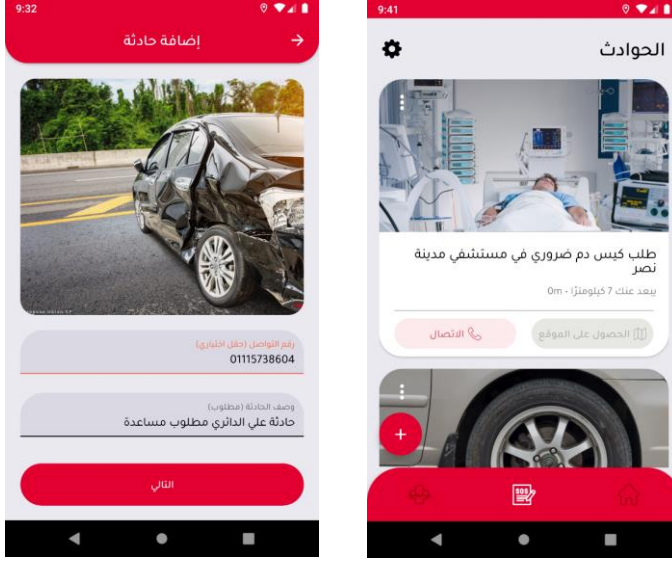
9:32

إضافة حادثة

رقم التواصل (حقل اختياري)
01115738604

وصف الحادثة (مطلوب)
حادثة علي الدائري مطلوب مساعدة

التالي

9:41

الحوادث

طلب كيس دم ضروري في مستشفي مدينة نصر
يبعد عنك 7 كيلومترًا - 0m

الحصول على الموقع

الاتصال

SOS